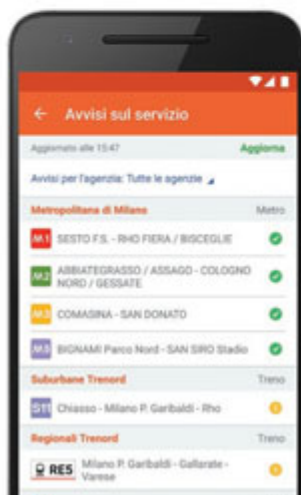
Avvisi sul servizio

Aggiornato alle 15:47

Aggiorna

Avvisi per l'agenzia: Tutte le agenzie

Metropolitana di Milano

Metro

M1 SESTO F.S. - RHO FIERA / BISCEGLIE

M2 ABBIATEGRASSO / ASSAGO - COLOGNO NORD / GESSATE

M3 COMASINA - SAN DONATO

M5 BIGNAMI Parco Nord - SAN SIRO Stadio

Suburbane Trenord

Treno

S11 Chiasso - Milano P. Garibaldi - Rho

Regionali Trenord

Treno

RES Milano P. Garibaldi - Gallarate - Varese